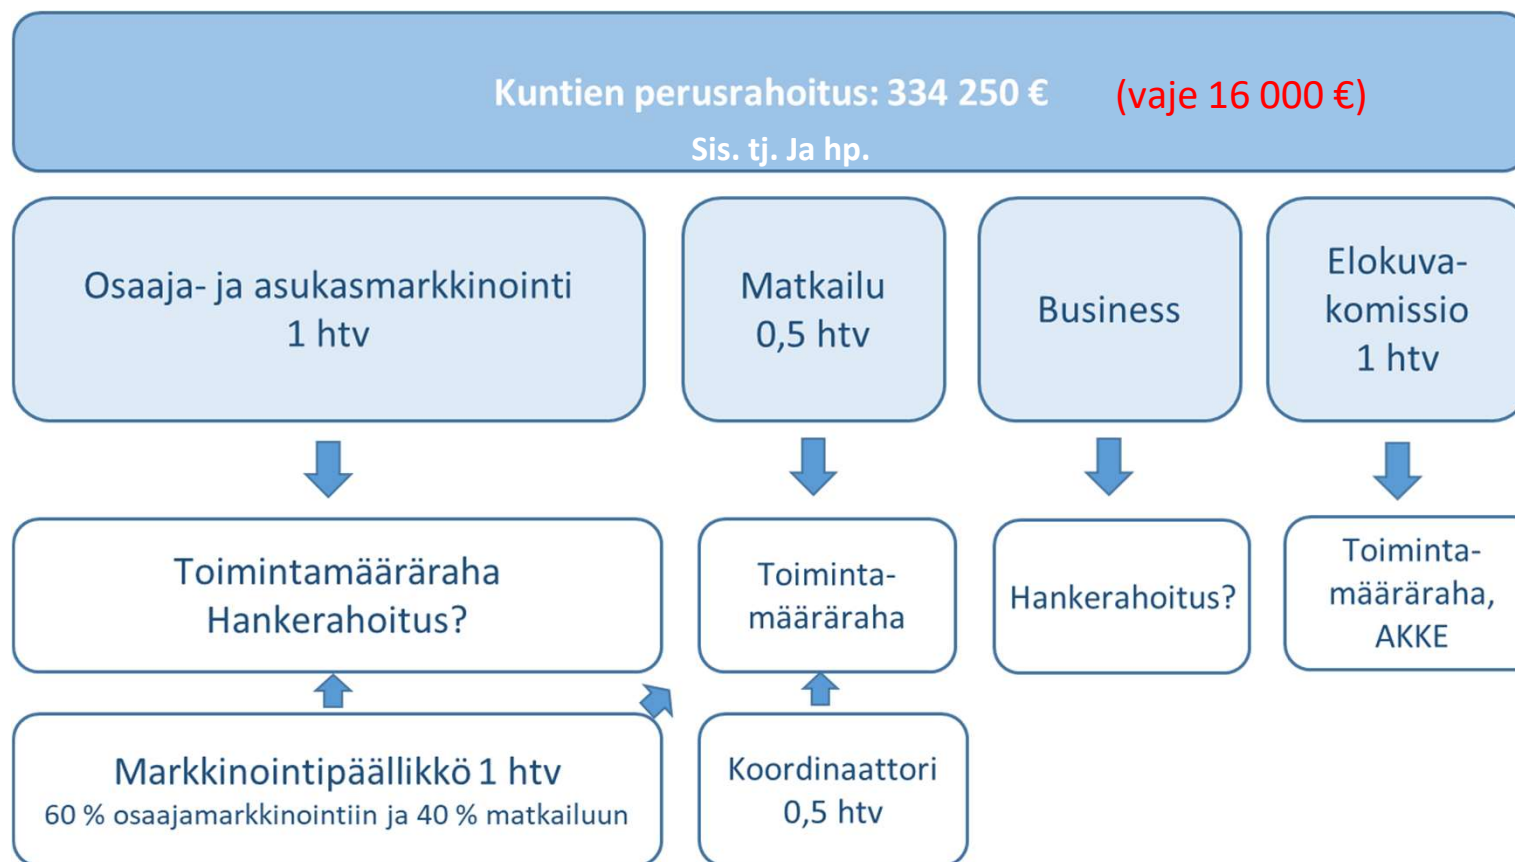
Kuntien perusrahoitus: 334 250 € (vaje 16 000 €)
Sis. tj. Ja hp.

Osaaja- ja asukasmarkkinointi
1 htv

Matkailu
0,5 htv

Business

Elokuva-komissio
1 htv

Toimintamääräraha
Hankerahoitus?

Toiminta-määräraha

Hankerahoitus?

Toiminta-määräraha, AKKE

Markkinointipäällikkö 1 htv
60 % osaajamarkkinointiin ja 40 % matkailuun

Koordinaattori
0,5 htv